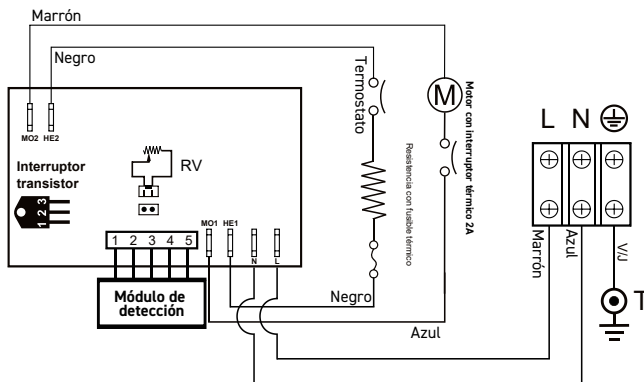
Marrón

Negro

MO2 HE2

Interruptor transistor

1 2 3

RV

Termostato

M

Motor con interruptor térmico 2A

Resistencia con fusible térmico

MO1 HE1

1 2 3 4 5

N L

Módulo de detección

Negro

Azul

L N ⏚

Marrón

Azul

V/J

T